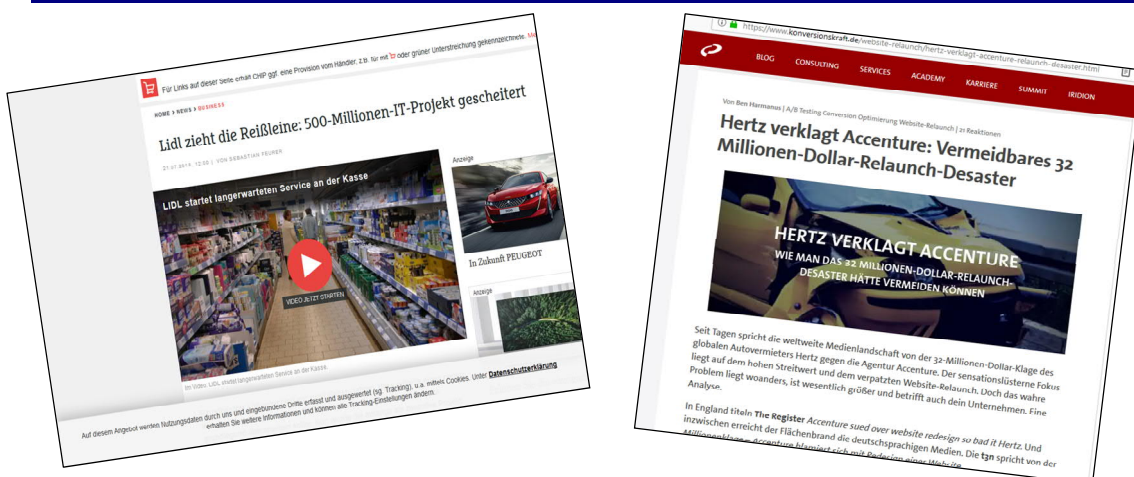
Für Links auf dieser Seite erhält CHIP ggf. eine Provision vom Händler, z.B. für mit oder grüner Unterstreichung gekennzeichnete. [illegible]

HOME > NEWS > BUSINESS

Lidl zieht die Reißleine: 500-Millionen-IT-Projekt gescheitert

21.01.2019, 12:50 | VON SEBASTIAN FEURER

LIDL startet langerwarteten Service an der Kasse

VIDEO JETZT STARTEN

Im Video: LIDL startet langerwarteten Service an der Kasse.

Anzeige

In Zukunft PEUGEOT

Anzeige

Auf diesem Angebot werden Nutzungsdaten durch uns und eingebundene Dritte erfasst und ausgewertet (sg. Tracking), u.a. mittels Cookies. Unter Datenschutzerklärung erhalten Sie weitere Informationen und können alle Tracking-Einstellungen ändern.

https://www.konversionskraft.de/website-relaunch/hertz-verklagt-accenture-relaunch-desaster.html

BLOG CONSULTING SERVICES ACADEMY KARRIERE SUMMIT IRIDION

Von Ben Harmanus | A/B Testing Conversion Optimierung Website-Relaunch | 21 Reaktionen

Hertz verklagt Accenture: Vermeidbares 32 Millionen-Dollar-Relaunch-Desaster

HERTZ VERKLAGT ACCENTURE
WIE MAN DAS 32 MILLIONEN-DOLLAR-RELAUNCH-DESASTER HÄTTE VERMEIDEN KÖNNEN

Seit Tagen spricht die weltweite Medienlandschaft von der 32-Millionen-Dollar-Klage des globalen Autovermieters Hertz gegen die Agentur Accenture. Der sensationslüsterne Fokus liegt auf dem hohen Streitwert und dem verpatzten Website-Relaunch. Doch das wahre Problem liegt woanders, ist wesentlich größer und betrifft auch dein Unternehmen. Eine Analyse.

In England titeln The Register Accenture sued over website redesign so bad it Hertz. Und inzwischen erreicht der Flächenbrand die deutschsprachigen Medien. Die t3n spricht von der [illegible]